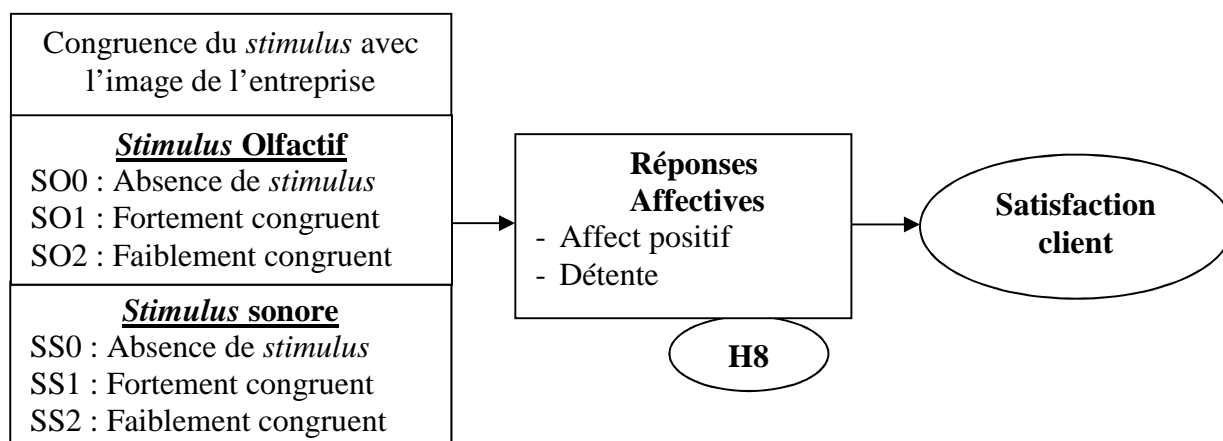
Congruence du stimulus avec l'image de l'entreprise

Stimulus Olfactif
SO0 : Absence de stimulus
SO1 : Fortement congruent
SO2 : Faiblement congruent

Stimulus sonore
SS0 : Absence de stimulus
SS1 : Fortement congruent
SS2 : Faiblement congruent

Réponses Affectives
- Affect positif
- Détente

H8

Satisfaction client